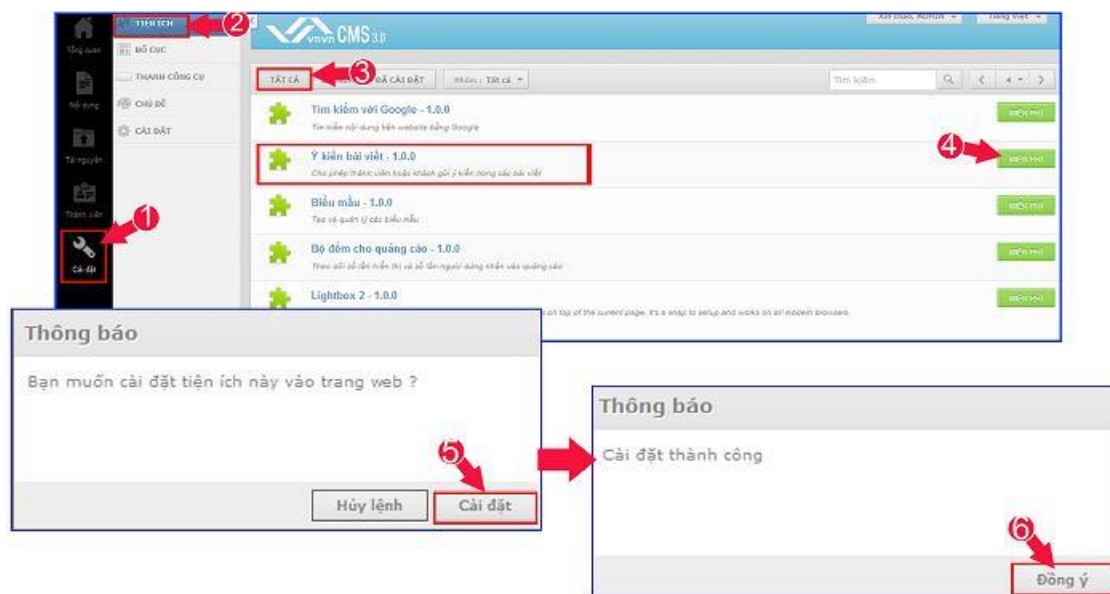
Tổng quan
Nội dung
Tài nguyên
Thành viên
Cài đặt

TIỆN ÍCH
BỐ CỤC
THANH CÔNG CỤ
CHỦ ĐỀ
CÀI ĐẶT

2

vnvn CMS 3.0

Xin chào, Admin
Tiếng Việt

TẤT CẢ
3
ĐÃ CÀI ĐẶT
Nhóm : Tất cả
Tìm kiếm

1

Tìm kiếm với Google - 1.0.0
Tìm kiếm nội dung trên website bằng Google
MIỄN PHÍ

Ý kiến bài viết - 1.0.0
Cho phép thành viên hoặc khách gửi ý kiến trong các bài viết
4
MIỄN PHÍ

Biểu mẫu - 1.0.0
Tạo và quản lý các biểu mẫu
MIỄN PHÍ

Bộ đếm cho quảng cáo - 1.0.0
Theo dõi số lần hiển thị và số lần người dùng nhấn vào quảng cáo
MIỄN PHÍ

Lightbox 2 - 1.0.0
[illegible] on top of the current page. It's a snap to setup and works on all modern browsers.
MIỄN PHÍ

Thông báo
Bạn muốn cài đặt tiện ích này vào trang web ?
5
Hủy lệnh
Cài đặt

Thông báo
Cài đặt thành công
6
Đồng ý